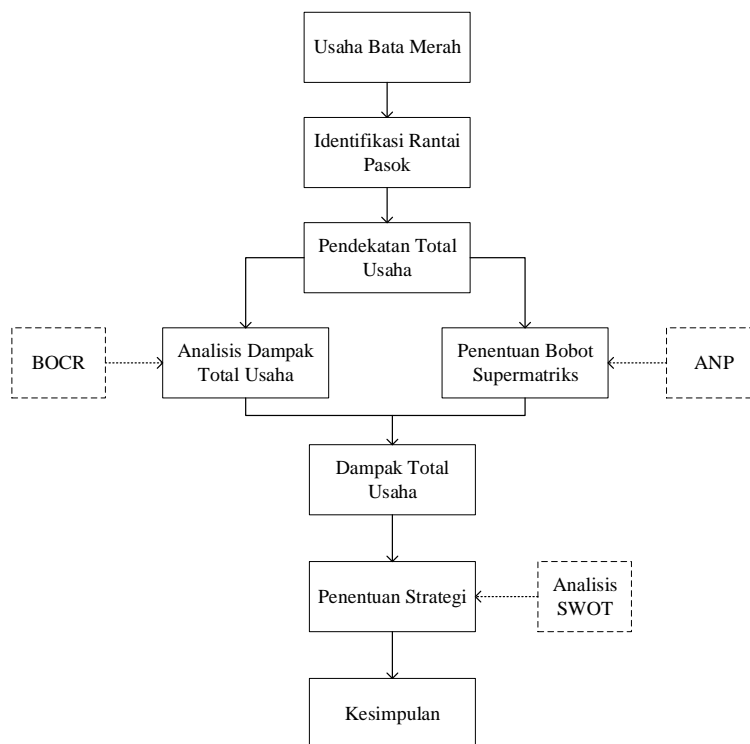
Usaha Bata Merah

Identifikasi Rantai Pasok

Pendekatan Total Usaha

BOCR

Analisis Dampak Total Usaha

Penentuan Bobot Supermatriks

ANP

Dampak Total Usaha

Penentuan Strategi

Analisis SWOT

Kesimpulan